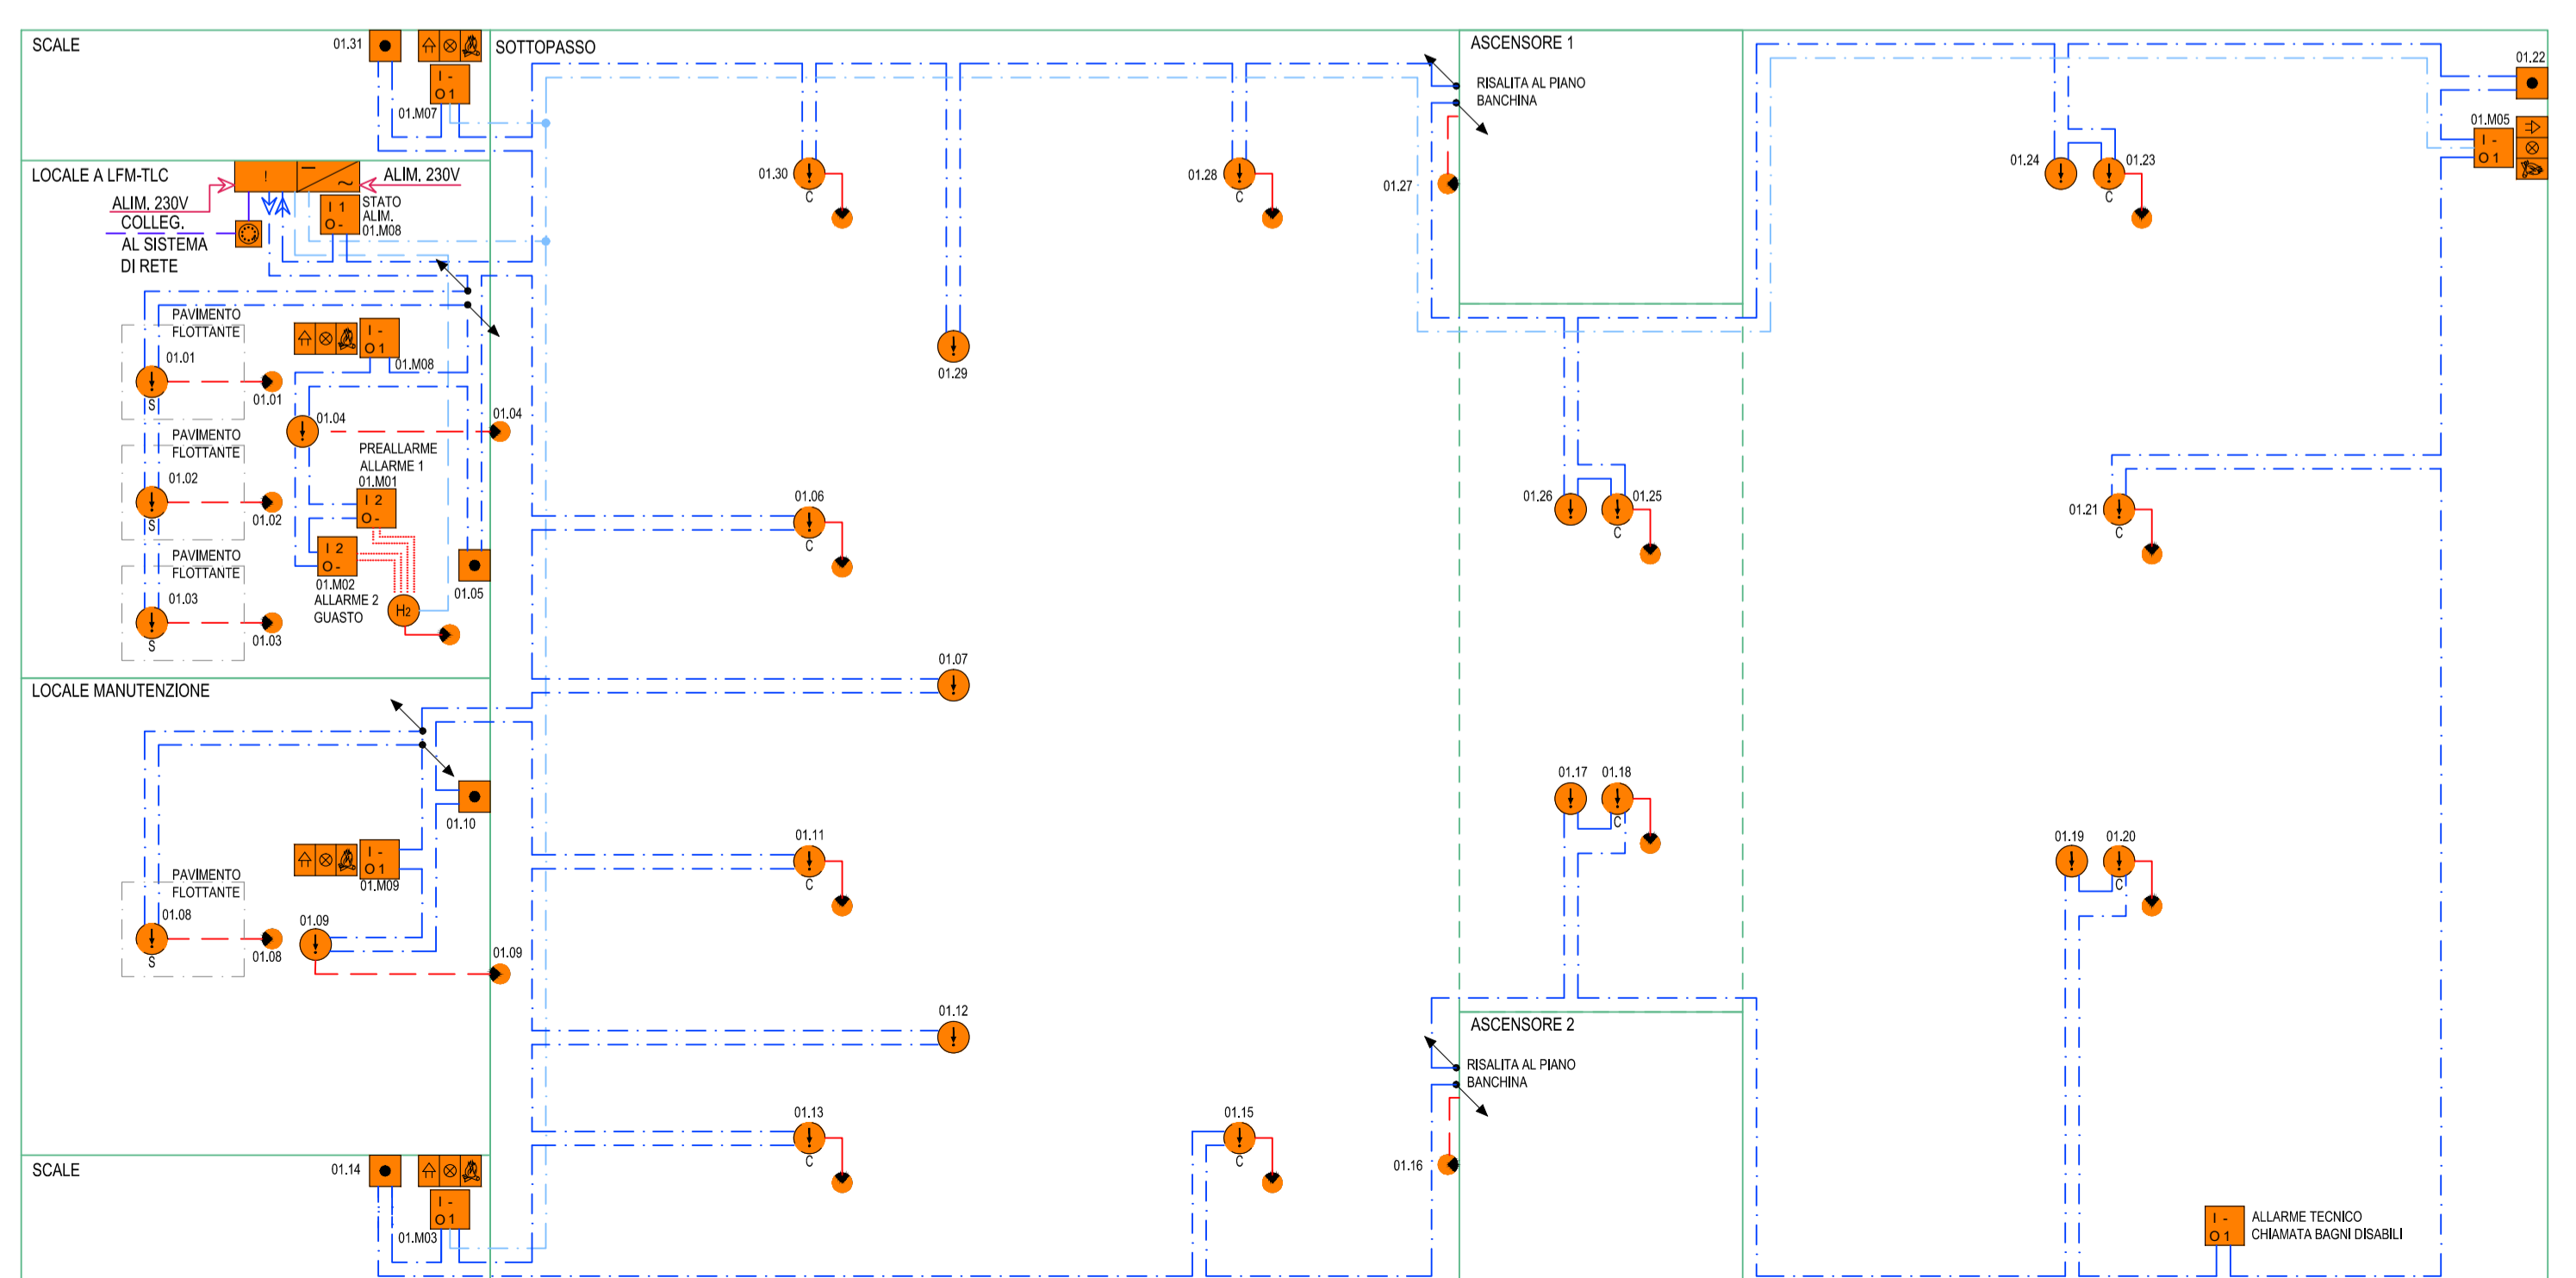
SCALE
01.31
I -
O 1
01.M07
SOTTOPASSO
ASCENSORE 1
RISALITA AL PIANO BANCHINA
01.22
01.M05
I -
O 1
LOCALE A LFM-TLC
ALIM. 230V
ALIM. 230V
COLLEG. AL SISTEMA DI RETE
I 1
O -
STATO ALIM. 01.M08
01.30
C
01.28
C
01.27
01.24
01.23
C
PAVIMENTO FLOTTANTE
01.01
S
01.01
I -
O 1
01.M08
01.29
01.04
01.04
PREALLARME ALLARME 1 01.M01
I 2
O -
PAVIMENTO FLOTTANTE
01.02
S
01.02
01.06
C
01.26
01.25
C
01.21
C
PAVIMENTO FLOTTANTE
01.03
S
01.03
I 2
O -
01.M02
ALLARME 2
GUASTO
H2
01.05
01.07
LOCALE MANUTENZIONE
01.10
01.17
01.18
C
01.11
C
01.19
01.20
C
PAVIMENTO FLOTTANTE
01.08
S
01.08
I -
O 1
01.M09
01.09
01.09
01.12
ASCENSORE 2
RISALITA AL PIANO BANCHINA
01.13
C
01.15
C
01.16
SCALE
01.14
I -
O 1
01.M03
I -
O 1
ALLARME TECNICO CHIAMATA BAGNI DISABILI